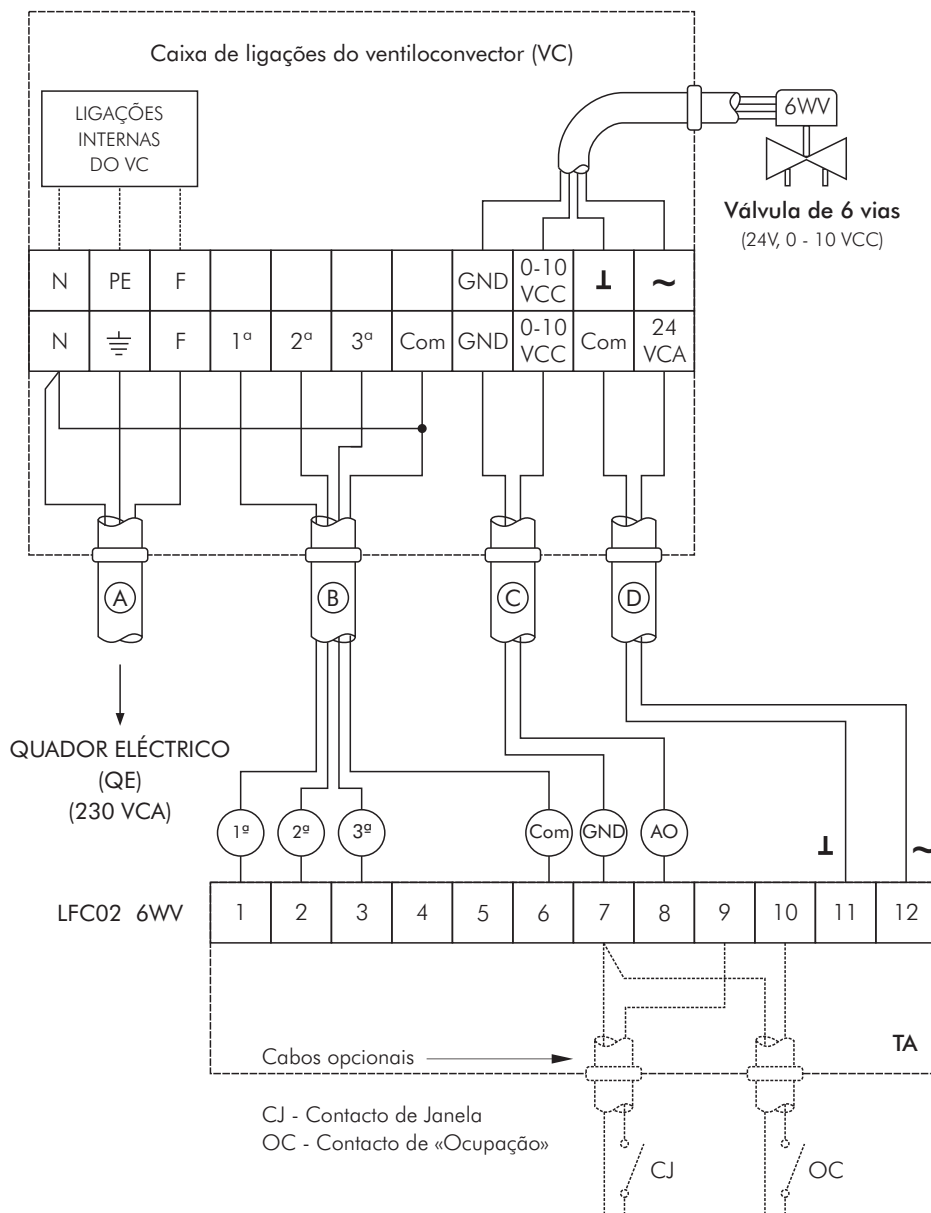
Caixa de ligações do ventiloconvector (VC)

LIGAÇÕES INTERNAS DO VC

6WV

Válvula de 6 vias
(24V, 0 - 10 VCC)

| N | PE | F | | | | | GND | 0-10 VCC | ⊥ | ~ |
|---|---|---|---|---|---|---|---|---|---|---|
| N | ⏚ | F | 1ª | 2ª | 3ª | Com | GND | 0-10 VCC | Com | 24 VCA |

A B C D

QUADOR ELÉCTRICO
(QE)
(230 VCA)

1º 2º 3º Com GND AO ⊥ ~

| LFC02 6WV | 1 | 2 | 3 | 4 | 5 | 6 | 7 | 8 | 9 | 10 | 11 | 12 |
|---|---|---|---|---|---|---|---|---|---|---|---|---|

TA

Cabos opcionais

CJ - Contacto de Janela
OC - Contacto de «Ocupação»

CJ OC